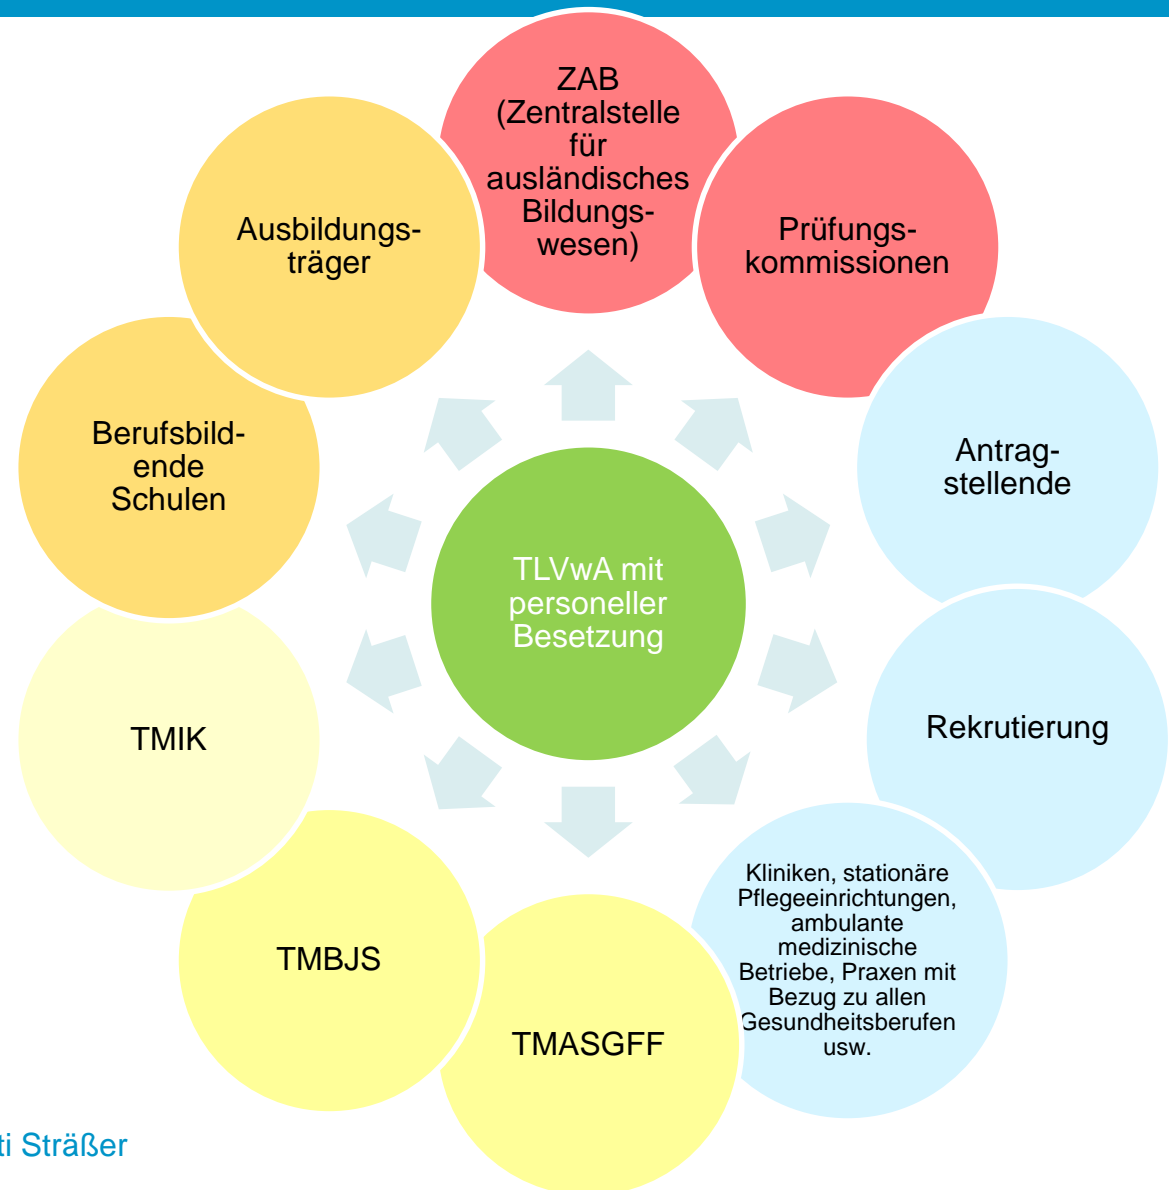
TLVwA mit personeller Besetzung

ZAB (Zentralstelle für ausländisches Bildungswesen)

Prüfungskommissionen

Antragstellende

Rekrutierung

Kliniken, stationäre Pflegeeinrichtungen, ambulante medizinische Betriebe, Praxen mit Bezug zu allen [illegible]esundheitsberufen usw.

TMASGFF

TMBJS

TMIK

Berufsbildende Schulen

Ausbildungsträger

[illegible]ti Sträßer